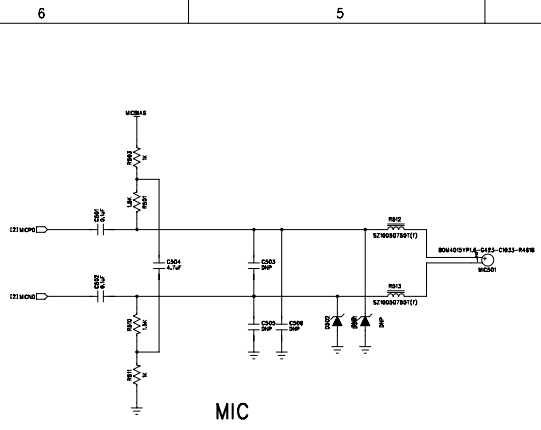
6

5

MICBIAS

R503
1K

1.5K
R501

[2] MICP

C501
0.1uF

C504
4.7uF

C503
DNP

R512

SZ1608S780T(T)

BOM4015YPL8-C423-C1633-R4616

MIC501

[2] MICN

C502
0.1uF

R513

SZ1608S780T(T)

R510
1.5K

C505
DNP

C506
DNP

D502

D503
DNP

R511
1K

MIC